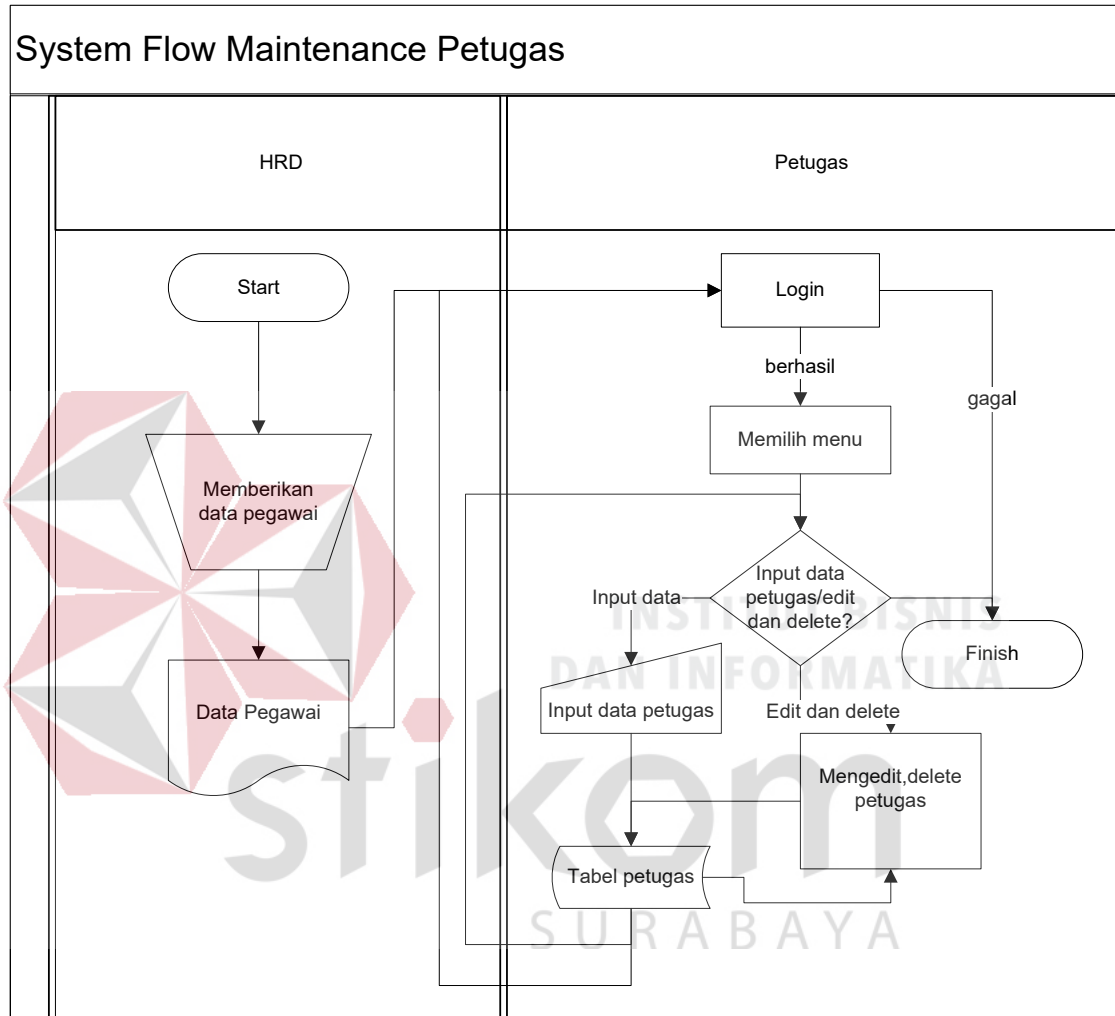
System Flow Maintenance Petugas

HRD

Petugas

Start

Memberikan data pegawai

Data Pegawai

Login

berhasil

gagal

Memilih menu

Input data petugas/edit dan delete?

Input data

Finish

Input data petugas

Edit dan delete

Mengedit,delete petugas

Tabel petugas

INSTITUT BISNIS DAN INFORMATIKA

stikom

SURABAYA